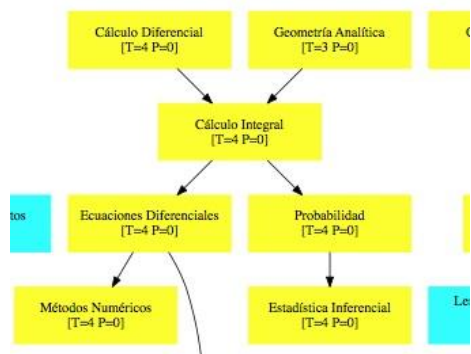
Cálculo Diferencial
[T=4 P=0]

Geometría Analítica
[T=3 P=0]

C

Cálculo Integral
[T=4 P=0]

tos

Ecuaciones Diferenciales
[T=4 P=0]

Probabilidad
[T=4 P=0]

Métodos Numéricos
[T=4 P=0]

Estadística Inferencial
[T=4 P=0]

Le